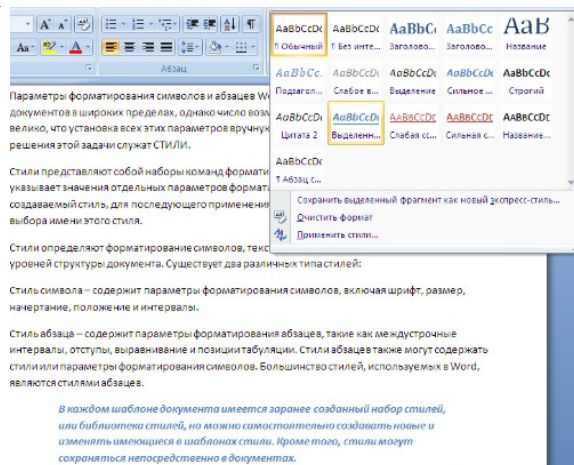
A A Аа
Абзац

| AaBbCcDc | AaBbCcDc | AaBbC | AaBbCc | AaB |
|---|---|---|---|---|
| ¶ Обычный | ¶ Без инте... | Заголово... | Заголово... | Название |
| AaBbCc. | AaBbCcDc | AaBbCcDc | AaBbCcDc | AaBbCcDc |
| Подзагол... | Слабое в... | Выделение | Сильное ... | Строгий |
| AaBbCcDc | AaBbCcDc | AABBCCDE | AABBCCDE | AABBCCDE |
| Цитата 2 | Выделенн... | Слабая сс... | Сильная с... | Название... |
| AaBbCcDc | | | | |
| ¶ Абзац с... | | | | |

Сохранить выделенный фрагмент как новый экспресс-стиль...
Очистить формат
Применить стили...

Параметры форматирования символов и абзацев W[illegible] документов в широких пределах, однако число возм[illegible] велико, что установка всех этих параметров вручну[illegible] решения этой задачи служат СТИЛИ.

Стили представляют собой наборы команд формати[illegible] указывает значения отдельных параметров формата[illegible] создаваемый стиль, для последующего применения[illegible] выбора имени этого стиля.

Стили определяют форматирование символов, текс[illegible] уровней структуры документа. Существует два различных типа стилей:

Стиль символа – содержит параметры форматирования символов, включая шрифт, размер, начертание, положение и интервалы.

Стиль абзаца – содержит параметры форматирования абзацев, такие как междустрочные интервалы, отступы, выравнивание и позиции табуляции. Стили абзацев также могут содержать стили или параметры форматирования символов. Большинство стилей, используемых в Word, являются стилями абзацев.

В каждом шаблоне документа имеется заранее созданный набор стилей, или библиотека стилей, но можно самостоятельно создавать новые и изменять имеющиеся в шаблонах стили. Кроме того, стили могут сохраняться непосредственно в документах.